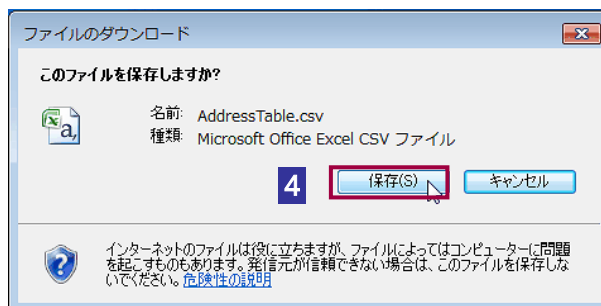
ファイルのダウンロード

このファイルを保存しますか?

名前: AddressTable.csv
種類: Microsoft Office Excel CSV ファイル

4

保存(S)

キャンセル

インターネットのファイルは役に立ちますが、ファイルによってはコンピューターに問題を起こすものもあります。発信元が信頼できない場合は、このファイルを保存しないでください。危険性の説明